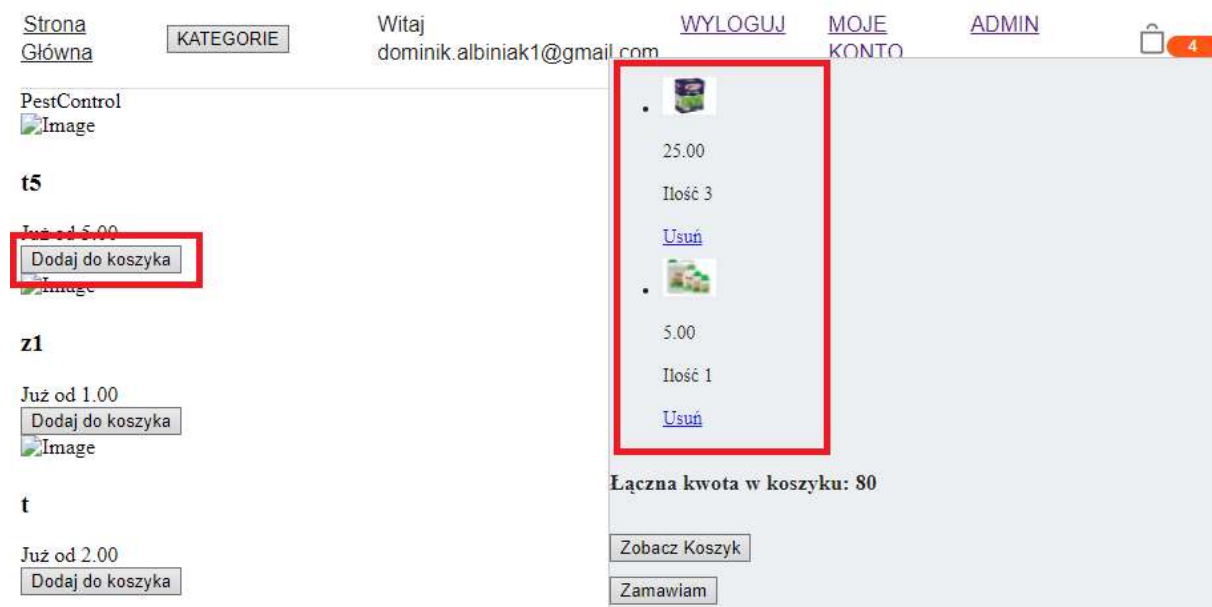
Strona Główna

KATEGORIE

Witaj dominik.albiniak1@gmail.com

WYLOGUJ

MOJE KONTO

ADMIN

4

PestControl
Image

t5

Już od 5.00
Dodaj do koszyka
Image

z1

Już od 1.00
Dodaj do koszyka
Image

t

Już od 2.00
Dodaj do koszyka

- 25.00

Ilość 3

Usuń

- 5.00

Ilość 1

Usuń

Łączna kwota w koszyku: 80

Zobacz Koszyk

Zamawiam